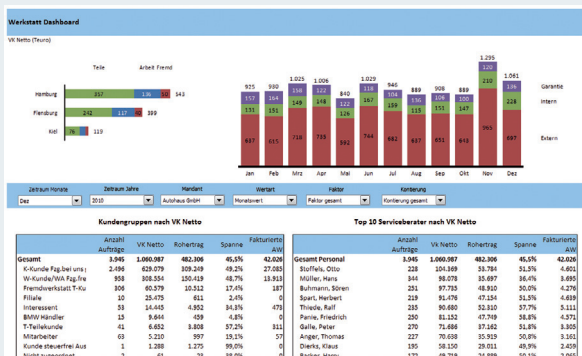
Werkstatt Dashboard

VK Netto (Teuro)

Teile Arbeit Fremd

Hamburg 357 136 50 543

Flensburg 242 117 40 399

Kiel 76 18 99

| | Jan | Feb | Mrz | Apr | Mai | Jun | Jul | Aug | Sep | Okt | Nov | Dez |
|---|---|---|---|---|---|---|---|---|---|---|---|---|
| Total | 925 | 930 | 1.025 | 1.006 | 840 | 1.029 | 889 | 889 | 908 | 889 | 1.295 | 1.061 |
| Intern | 148 | 132 | 149 | 148 | 124 | 137 | 130 | 142 | 130 | 162 | 210 | 170 |
| Extern | 637 | 613 | 639 | 656 | 576 | 744 | 662 | 648 | 682 | 576 | 872 | 667 |

Garantie

Intern

Extern

Zeitraum Monate: Dez | Zeitraum Jahre: 2010 | Mandant: Autohaus GmbH | Wertart: Monatswert | Faktor: Faktor gesamt | Kontierung: Kontierung gesamt

Kundengruppen nach VK Netto

| | Anzahl Aufträge | VK Netto | Rohertrag | Spanne | Fakturierte AW |
|---|---|---|---|---|---|
| Gesamt | 3.945 | 1.060.987 | 482.306 | 45,5% | 42.026 |
| K-Kunde Fzg.bei uns g | 2.496 | 629.079 | 309.249 | 49,2% | 29.176 |
| W-Kunde/WA Fzg.fre | 958 | 308.554 | 150.139 | 48,7% | 13.813 |
| Fremdwerkstatt T-Ku | 306 | 60.579 | 10.512 | 17,4% | 187 |
| Filiale | 10 | 25.475 | 611 | 2,4% | 0 |
| Interessent | 53 | 14.445 | 4.952 | 34,8% | 473 |
| BMW Händler | 19 | 9.644 | 459 | 4,8% | 0 |
| T-Teilekunde | 41 | 6.652 | 3.808 | 57,2% | 311 |
| Mitarbeiter | 63 | 5.210 | 997 | 19,1% | 57 |
| Kunde steuerfrei Aus | 1 | 2.275 | 2.275 | 99,0% | 0 |

Top 10 Serviceberater nach VK Netto

| | Anzahl Aufträge | VK Netto | Rohertrag | Spanne | Fakturierte AW |
|---|---|---|---|---|---|
| Gesamt Personal | 3.945 | 1.060.987 | 482.306 | 45,5% | 42.026 |
| Stoffels, Otto | 228 | 104.369 | 53.784 | 51,5% | 4.601 |
| Müller, Hans | 94 | 98.078 | 35.697 | 36,4% | 2.676 |
| Buhmann, Sören | 251 | 97.783 | 48.910 | 50,0% | 4.626 |
| Spart, Herbert | 219 | 91.476 | 47.154 | 51,5% | 4.639 |
| Thiede, Ralf | 235 | 90.680 | 52.810 | 57,7% | 5.048 |
| Panie, Friedrich | 250 | 81.152 | 47.749 | 58,8% | 4.117 |
| Galle, Peter | 270 | 71.686 | 37.162 | 51,8% | 3.698 |
| Anger, Thomas | 227 | 70.638 | 35.919 | 50,8% | 3.493 |
| Dierks, Klaus | 229 | 70.373 | 35.978 | 51,1% | 3.611 |